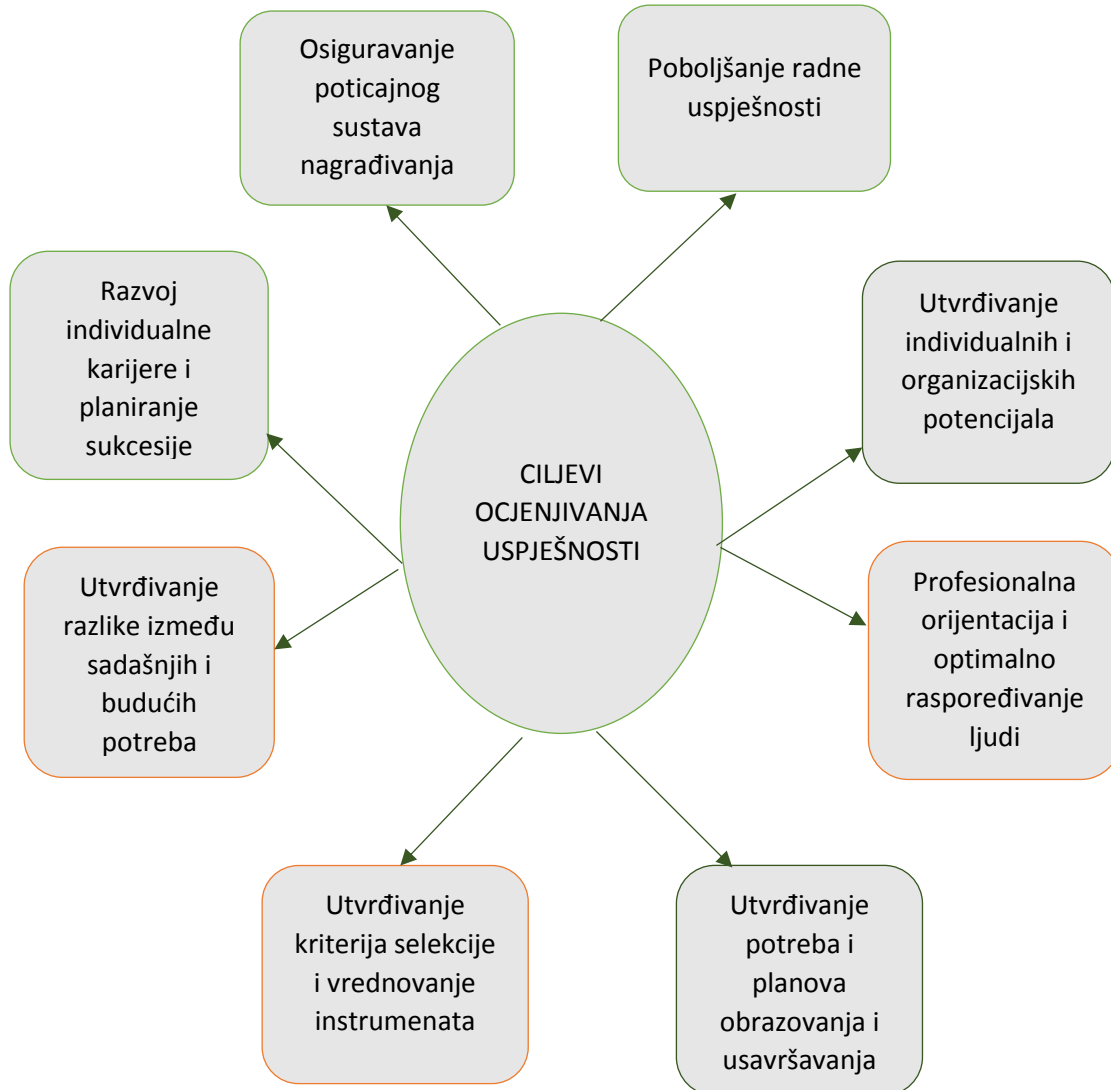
Osiguravanje poticajnog sustava nagrađivanja

Poboljšanje radne uspješnosti

Razvoj individualne karijere i planiranje sukcesije

Utvrđivanje individualnih i organizacijskih potencijala

CILJEVI OCJENJIVANJA USPJEŠNOSTI

Utvrđivanje razlike između sadašnjih i budućih potreba

Profesionalna orijentacija i optimalno raspoređivanje ljudi

Utvrđivanje kriterija selekcije i vrednovanje instrumenata

Utvrđivanje potreba i planova obrazovanja i usavršavanja